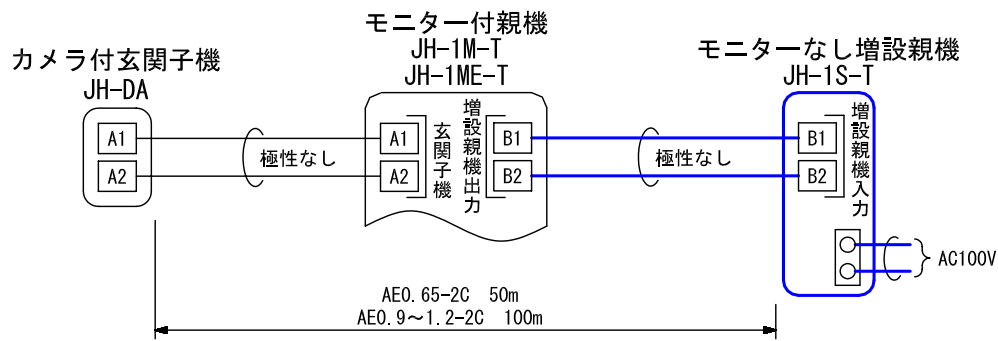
カメラ付玄関子機
JH-DA

A1
A2

極性なし

モニター付親機
JH-1M-T
JH-1ME-T

A1
A2
玄関子機

増設親機出力
B1
B2

極性なし

モニターなし増設親機
JH-1S-T

B1
B2
増設親機入力

AC100V

AE0.65-2C　50m
AE0.9～1.2-2C　100m